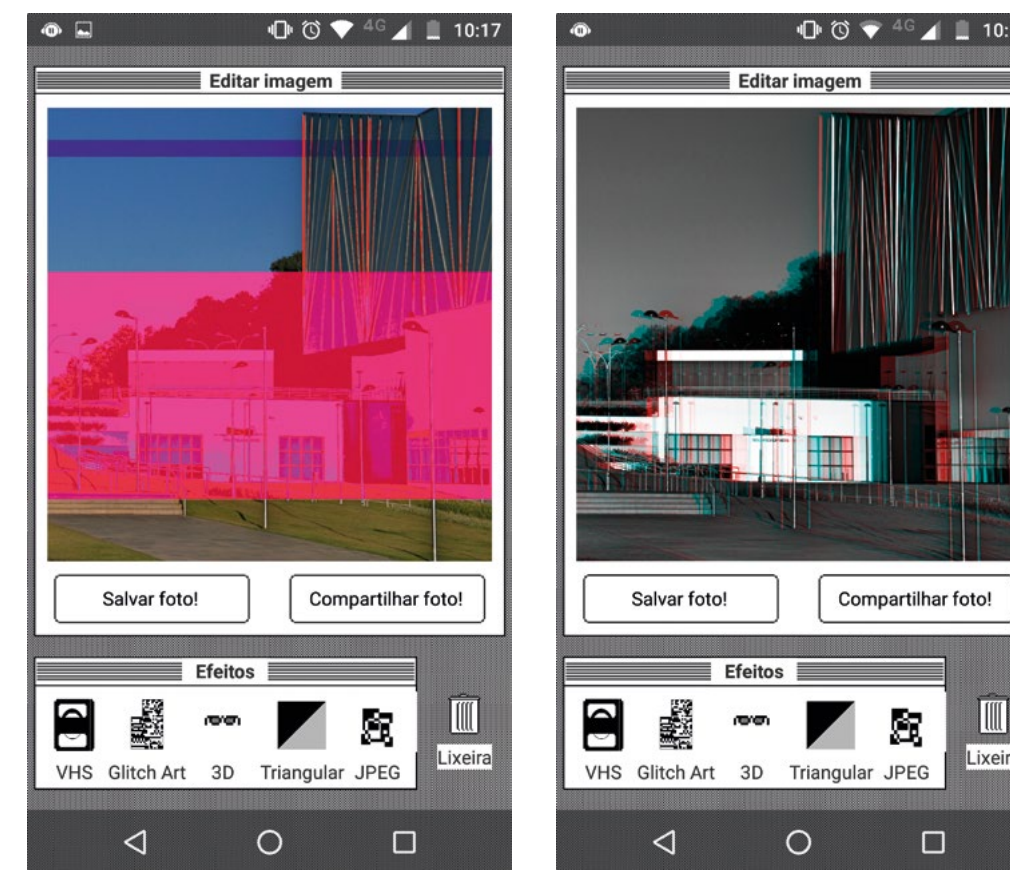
4G 10:17

Editar imagem

Salvar foto!

Compartilhar foto!

Efeitos

VHS Glitch Art 3D Triangular JPEG

Lixeira

4G 10:

Editar imagem

Salvar foto!

Compartilhar foto!

Efeitos

VHS Glitch Art 3D Triangular JPEG

Lixeir